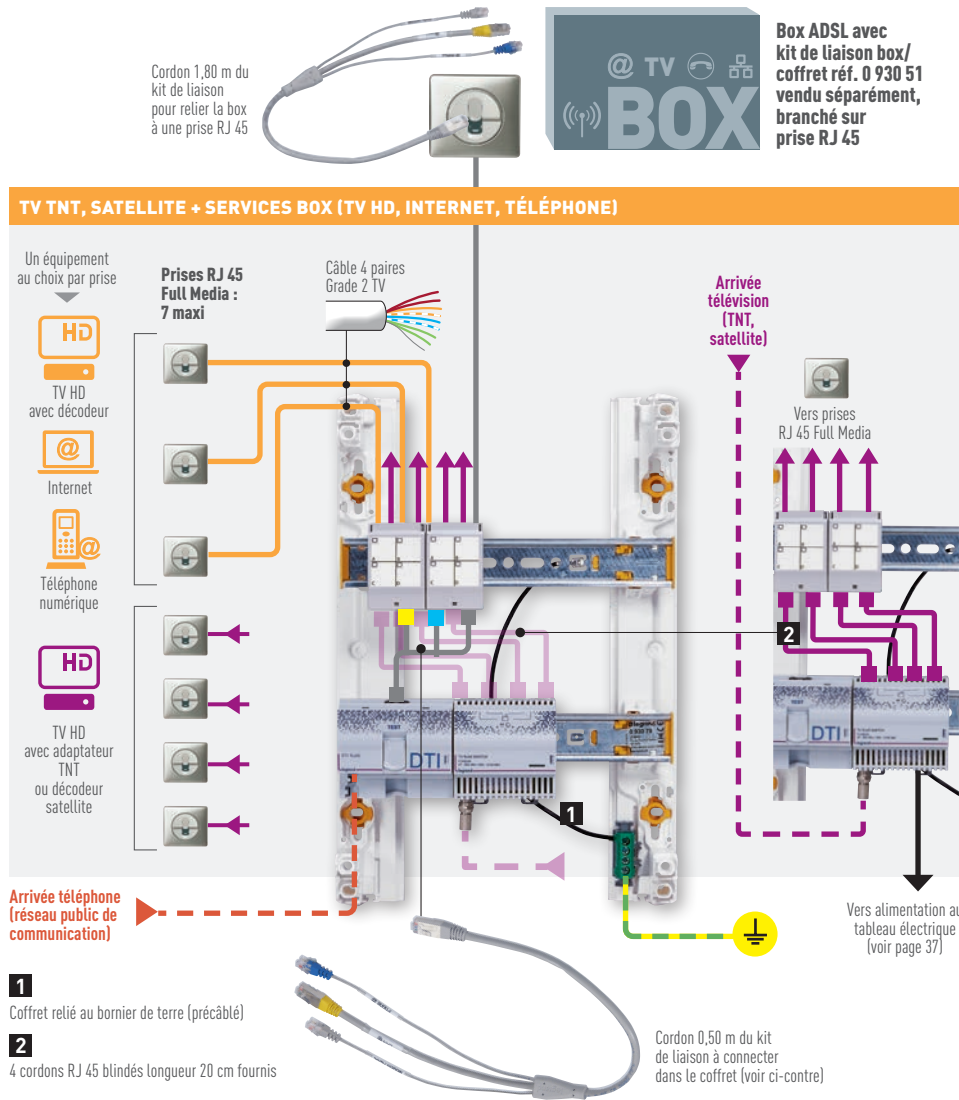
Cordon 1,80 m du kit de liaison pour relier la box à une prise RJ 45

@ TV
BOX

Box ADSL avec kit de liaison box/ coffret réf. 0 930 51 vendu séparément, branché sur prise RJ 45

TV TNT, SATELLITE + SERVICES BOX (TV HD, INTERNET, TÉLÉPHONE)

Un équipement au choix par prise

HD
TV HD avec décodeur

@
Internet

Téléphone numérique

HD
TV HD avec adaptateur TNT ou décodeur satellite

Prises RJ 45 Full Media : 7 maxi

Câble 4 paires Grade 2 TV

Arrivée télévision (TNT, satellite)

Vers prises RJ 45 Full Media

DTI

DTI

2

1

Arrivée téléphone (réseau public de communication)

Vers alimentation au tableau électrique (voir page 37)

1
Coffret relié au bornier de terre (précâblé)

2
4 cordons RJ 45 blindés longueur 20 cm fournis

Cordon 0,50 m du kit de liaison à connecter dans le coffret (voir ci-contre)